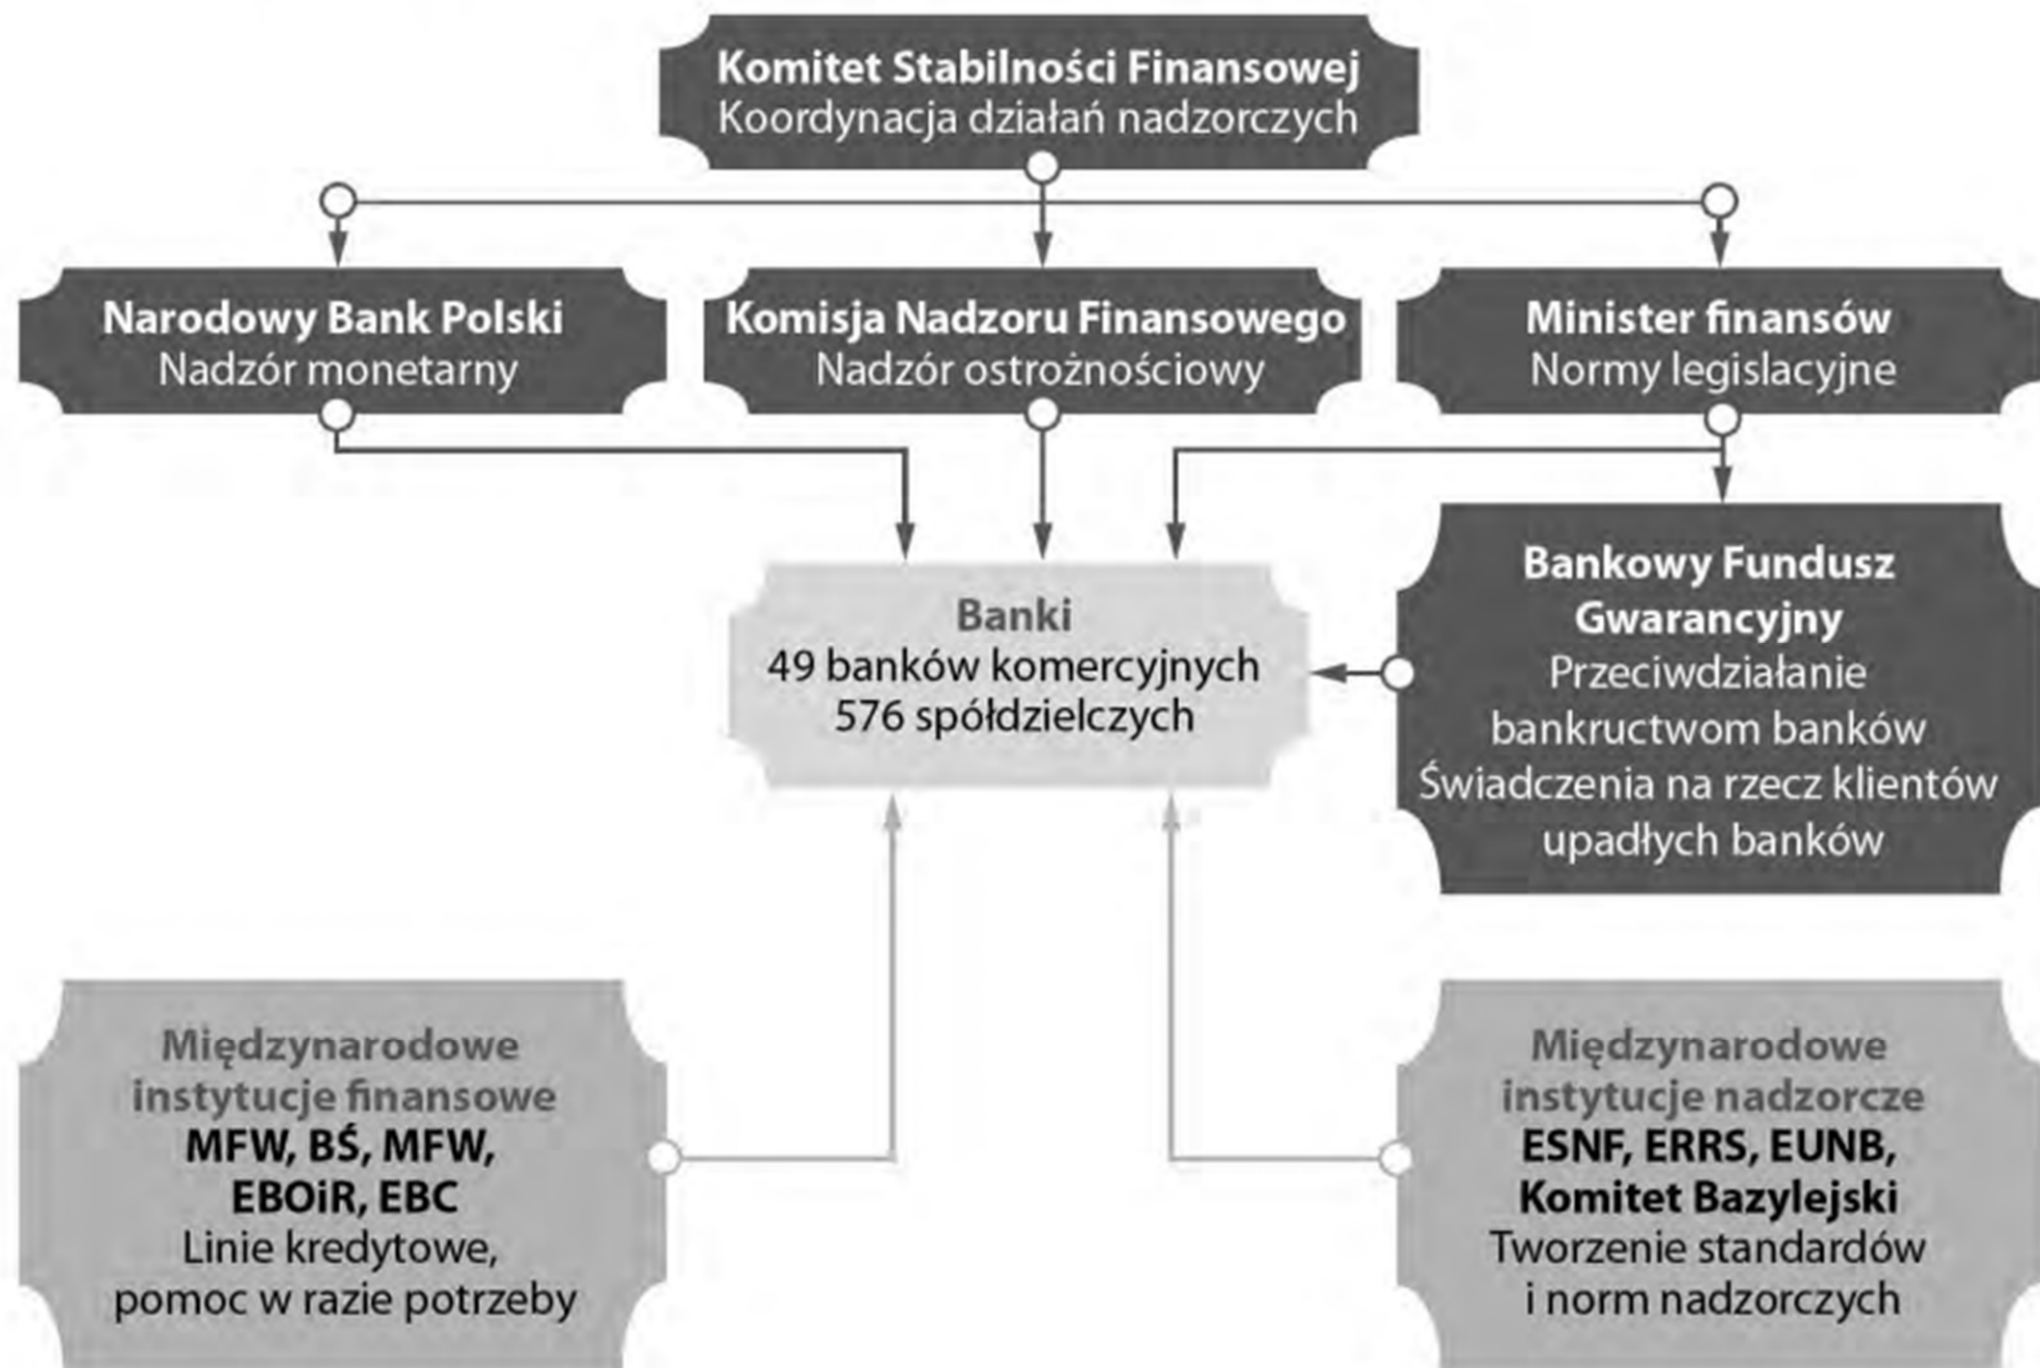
**Komitet Stabilności Finansowej**
Koordynacja działań nadzorczych

**Narodowy Bank Polski**
Nadzór monetarny

**Komisja Nadzoru Finansowego**
Nadzór ostrożnościowy

**Minister finansów**
Normy legislacyjne

**Banki**
49 banków komercyjnych
576 spółdzielczych

**Bankowy Fundusz Gwarancyjny**
Przeciwdziałanie bankructwom banków
Świadczenia na rzecz klientów upadłych banków

**Międzynarodowe instytucje finansowe**
**MFW, BŚ, MFW, EBOiR, EBC**
Linie kredytowe, pomoc w razie potrzeby

**Międzynarodowe instytucje nadzorcze**
**ESNF, ERRS, EUNB, Komitet Bazylejski**
Tworzenie standardów i norm nadzorczych